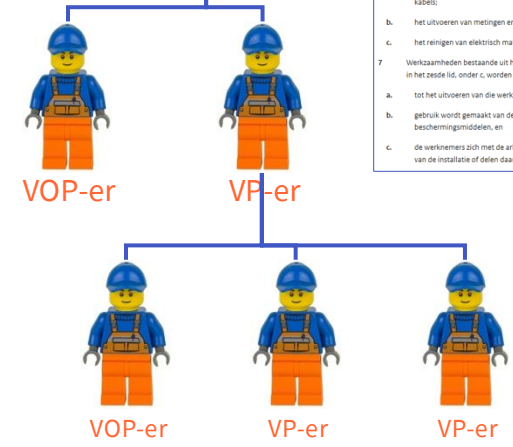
kabels;

b. het uitvoeren van metingen er

c. het reinigen van elektrisch ma

7 Werkzaamheden bestaande uit h in het zesde lid, onder c, worden

a. tot het uitvoeren van die werk

b. gebruik wordt gemaakt van de beschermingsmiddelen, en

c. de werknemers zich met de ar van de installatie of delen daa

VOP-er

VP-er

VOP-er

VP-er

VP-er